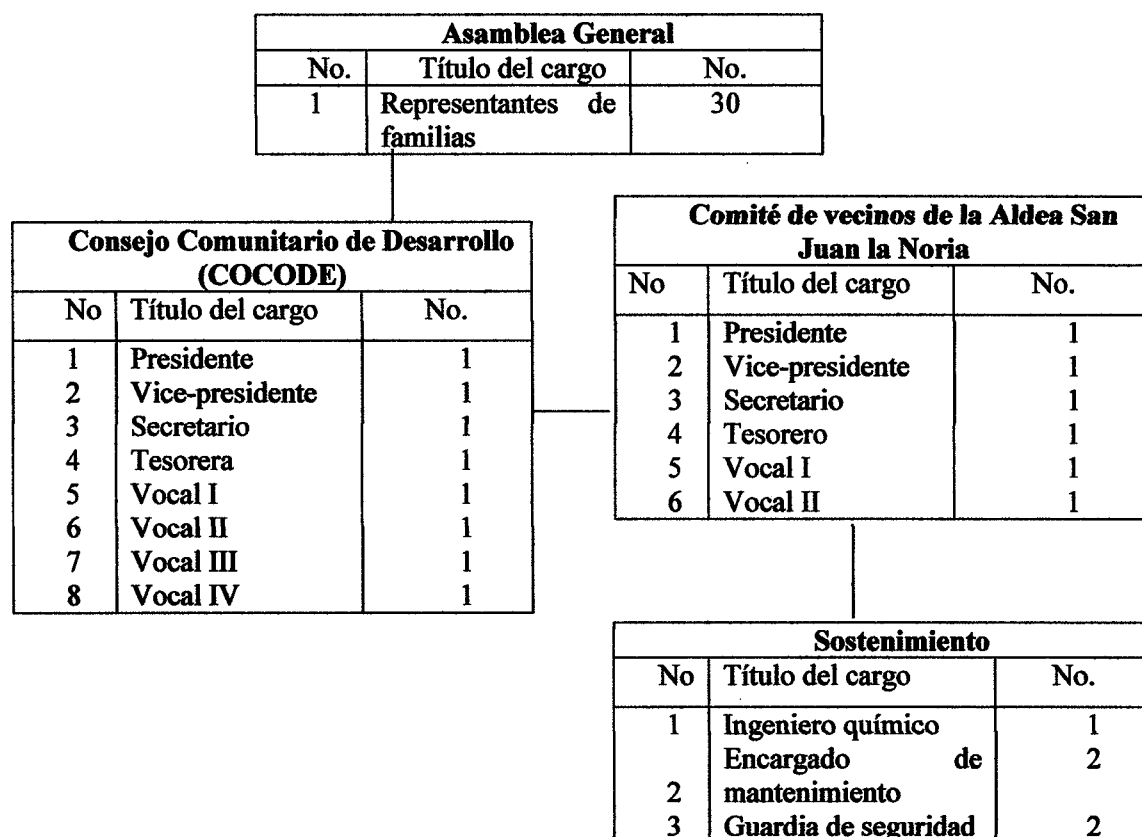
| Asamblea General | | |
|---|---|---|
| No. | Título del cargo | No. |
| 1 | Representantes de familias | 30 |

| Consejo Comunitario de Desarrollo (COCODE) | | |
|---|---|---|
| No | Título del cargo | No. |
| 1 | Presidente | 1 |
| 2 | Vice-presidente | 1 |
| 3 | Secretario | 1 |
| 4 | Tesorera | 1 |
| 5 | Vocal I | 1 |
| 6 | Vocal II | 1 |
| 7 | Vocal III | 1 |
| 8 | Vocal IV | 1 |

| Comité de vecinos de la Aldea San Juan la Noria | | |
|---|---|---|
| No | Título del cargo | No. |
| 1 | Presidente | 1 |
| 2 | Vice-presidente | 1 |
| 3 | Secretario | 1 |
| 4 | Tesorero | 1 |
| 5 | Vocal I | 1 |
| 6 | Vocal II | 1 |

| Sostenimiento | | |
|---|---|---|
| No | Título del cargo | No. |
| 1 | Ingeniero químico | 1 |
| 2 | Encargado de mantenimiento | 2 |
| 3 | Guardia de seguridad | 2 |